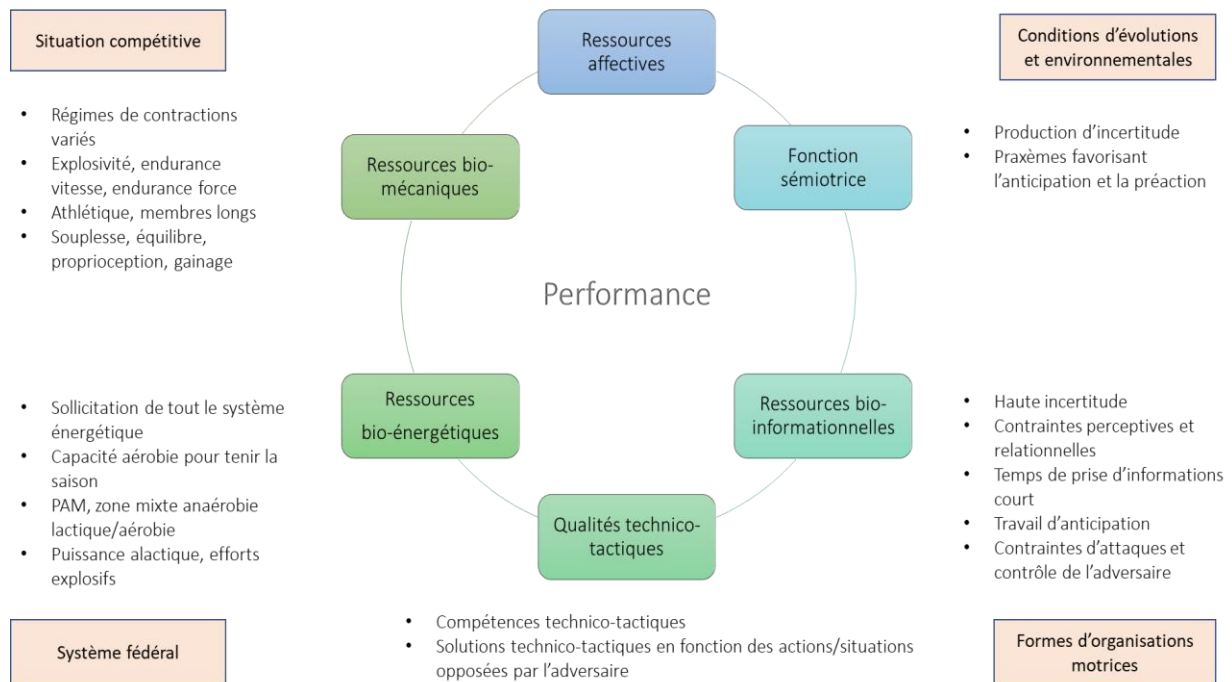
Situation compétitive

Ressources affectives

Conditions d'évolutions et environnementales

- Régimes de contractions variés
- Explosivité, endurance vitesse, endurance force
- Athlétique, membres longs
- Souplesse, équilibre, proprioception, gainage

Ressources bio-mécaniques

Fonction sémiotrice

- Production d'incertitude
- Praxèmes favorisant l'anticipation et la préaction

Performance

- Sollicitation de tout le système énergétique
- Capacité aérobie pour tenir la saison
- PAM, zone mixte anaérobie lactique/aérobie
- Puissance alactique, efforts explosifs

Ressources bio-énergétiques

Ressources bio-informationnelles

- Haute incertitude
- Contraintes perceptives et relationnelles
- Temps de prise d'informations court
- Travail d'anticipation
- Contraintes d'attaques et contrôle de l'adversaire

Qualités technico-tactiques

Système fédéral

- Compétences technico-tactiques
- Solutions technico-tactiques en fonction des actions/situations opposées par l'adversaire

Formes d'organisations motrices